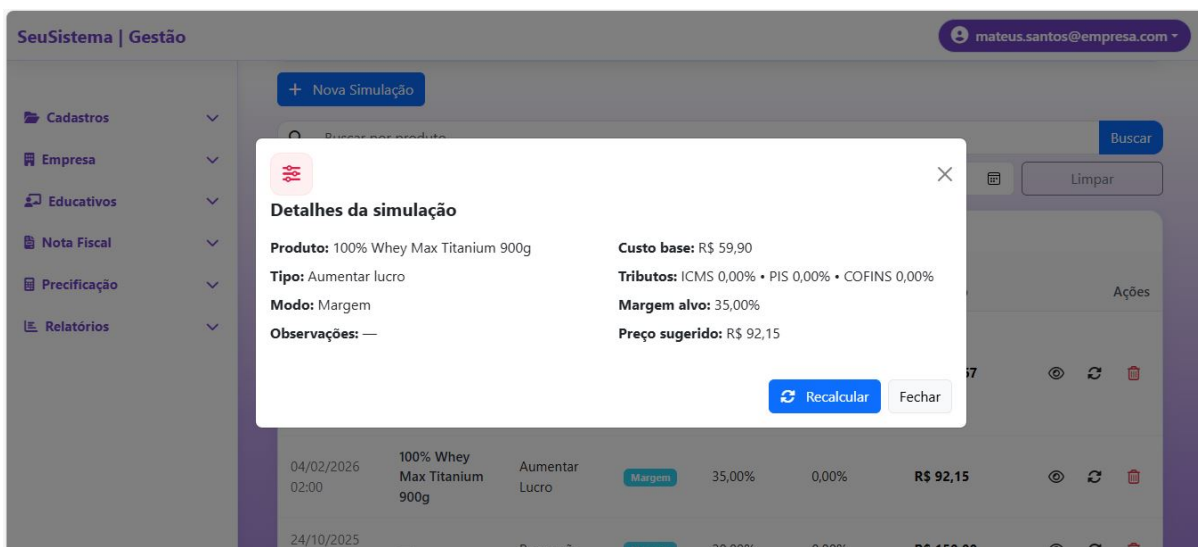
SeuSistema | Gestão

mateus.santos@empresa.com

Cadastros
Empresa
Educativos
Nota Fiscal
Precificação
Relatórios

+ Nova Simulação

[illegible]

Buscar

Limpar

Ações

Detalhes da simulação

Produto: 100% Whey Max Titanium 900g
Tipo: Aumentar lucro
Modo: Margem
Observações: —

Custo base: R$ 59,90
Tributos: ICMS 0,00% • PIS 0,00% • COFINS 0,00%
Margem alvo: 35,00%
Preço sugerido: R$ 92,15

Recalcular
Fechar

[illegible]7

| 04/02/2026 02:00 | 100% Whey Max Titanium 900g | Aumentar Lucro | Margem | 35,00% | 0,00% | R$ 92,15 |
| --- | --- | --- | --- | --- | --- | --- |
| 24/10/2025 | | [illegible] | | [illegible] | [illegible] | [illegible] |